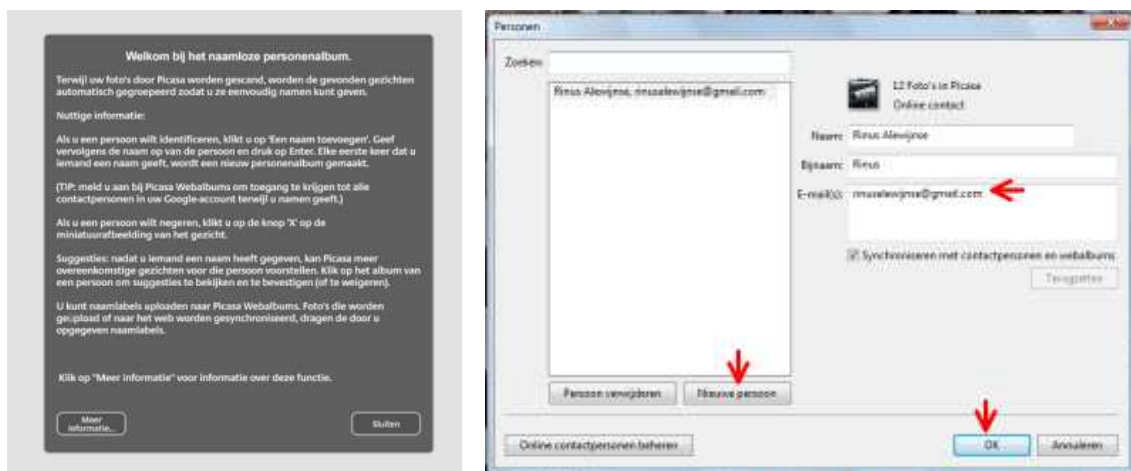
Welkom bij het naamloze personenalbum.

Terwijl uw foto's door Picasa worden gescand, worden de gevonden gezichten automatisch gegroepeerd zodat u ze eenvoudig namen kunt geven.

Nuttige informatie:

Als u een persoon wilt identificeren, klikt u op 'Een naam toevoegen'. Geef vervolgens de naam op van de persoon en druk op Enter. Elke eerste keer dat u iemand een naam geeft, wordt een nieuw personenalbum gemaakt.

(TIP: meld u aan bij Picasa Webalbums om toegang te krijgen tot alle contactpersonen in uw Google-account terwijl u namen geeft.)

Als u een persoon wilt negeren, klikt u op de knop 'X' op de miniatuurafbeelding van het gezicht.

Suggesties: nadat u iemand een naam heeft gegeven, kan Picasa meer overeenkomstige gezichten voor die persoon voorstellen. Klik op het album van een persoon om suggesties te bekijken en te bevestigen (of te weigeren).

U kunt naamlabels uploaden naar Picasa Webalbums. Foto's die worden geüpload of naar het web worden gesynchroniseerd, dragen de door u opgegeven naamlabels.

Klik op "Meer informatie" voor informatie over deze functie.

Meer informatie...

Sluiten

Personen

Zoeken:

Rinus Alewijnse, rinusalewijnse@gmail.com

12 Foto's in Picasa
Online contact

Naam: Rinus Alewijnse

Bijnaam: Rinus

E-mail(s): rinusalewijnse@gmail.com

Synchroniseren met contactpersonen en webalbums

Toevoegen

Persoon verwijderen

Nieuwe persoon

Online contactpersonen beheren

OK

Annuleren